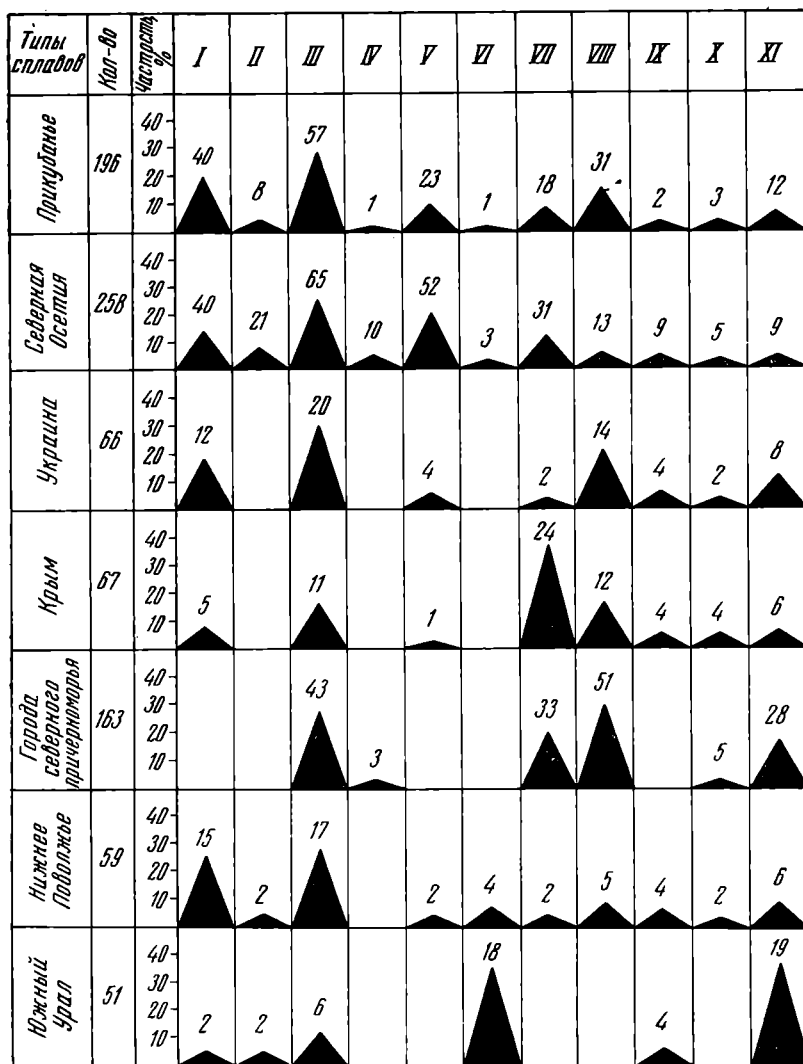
| Типы сплавов | Кол-во | Частота % | I | II | III | IV | V | VI | VII | VIII | IX | X | XI |
|---|---|---|---|---|---|---|---|---|---|---|---|---|---|
| Прикубанье | 196 | 40 30 20 10 | 40 | 8 | 57 | 1 | 23 | 1 | 18 | 31 | 2 | 3 | 12 |
| Северная Осетия | 258 | 40 30 20 10 | 40 | 21 | 65 | 10 | 52 | 3 | 31 | 13 | 9 | 5 | 9 |
| Украина | 66 | 40 30 20 10 | 12 | | 20 | | 4 | | 2 | 14 | 4 | 2 | 8 |
| Крым | 67 | 40 30 20 10 | 5 | | 11 | | 1 | | 24 | 12 | 4 | 4 | 6 |
| Города северного причерноморья | 163 | 40 30 20 10 | | | 43 | 3 | | | 33 | 51 | | 5 | 28 |
| Нижнее Поволжье | 59 | 40 30 20 10 | 15 | 2 | 17 | | 2 | 4 | 2 | 5 | 4 | 2 | 6 |
| Южный Урал | 51 | 40 30 20 10 | 2 | 2 | 6 | | | 18 | | | 4 | | 19 |